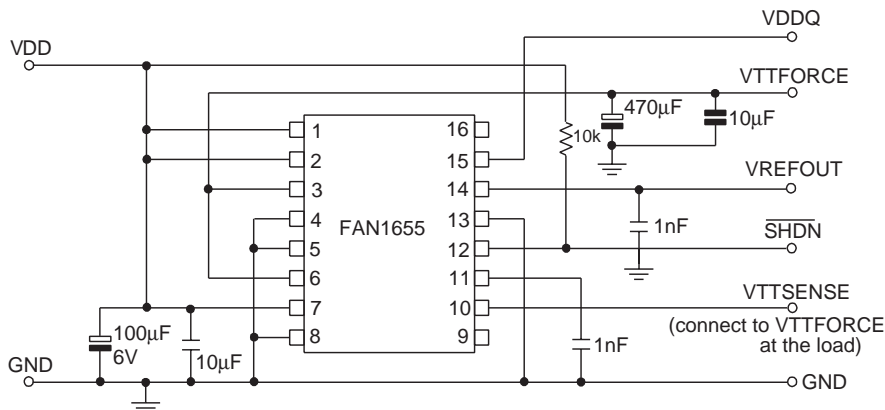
VDDQ

VDD

VTTFORCE

470μF

10μF

10k

1

2

3

4

5

6

7

8

16

15

14

13

12

11

10

9

FAN1655

VREFOUT

1nF

$\overline{SHDN}$

VTTSENSE

(connect to VTTFORCE at the load)

100μF 6V

10μF

1nF

GND

GND